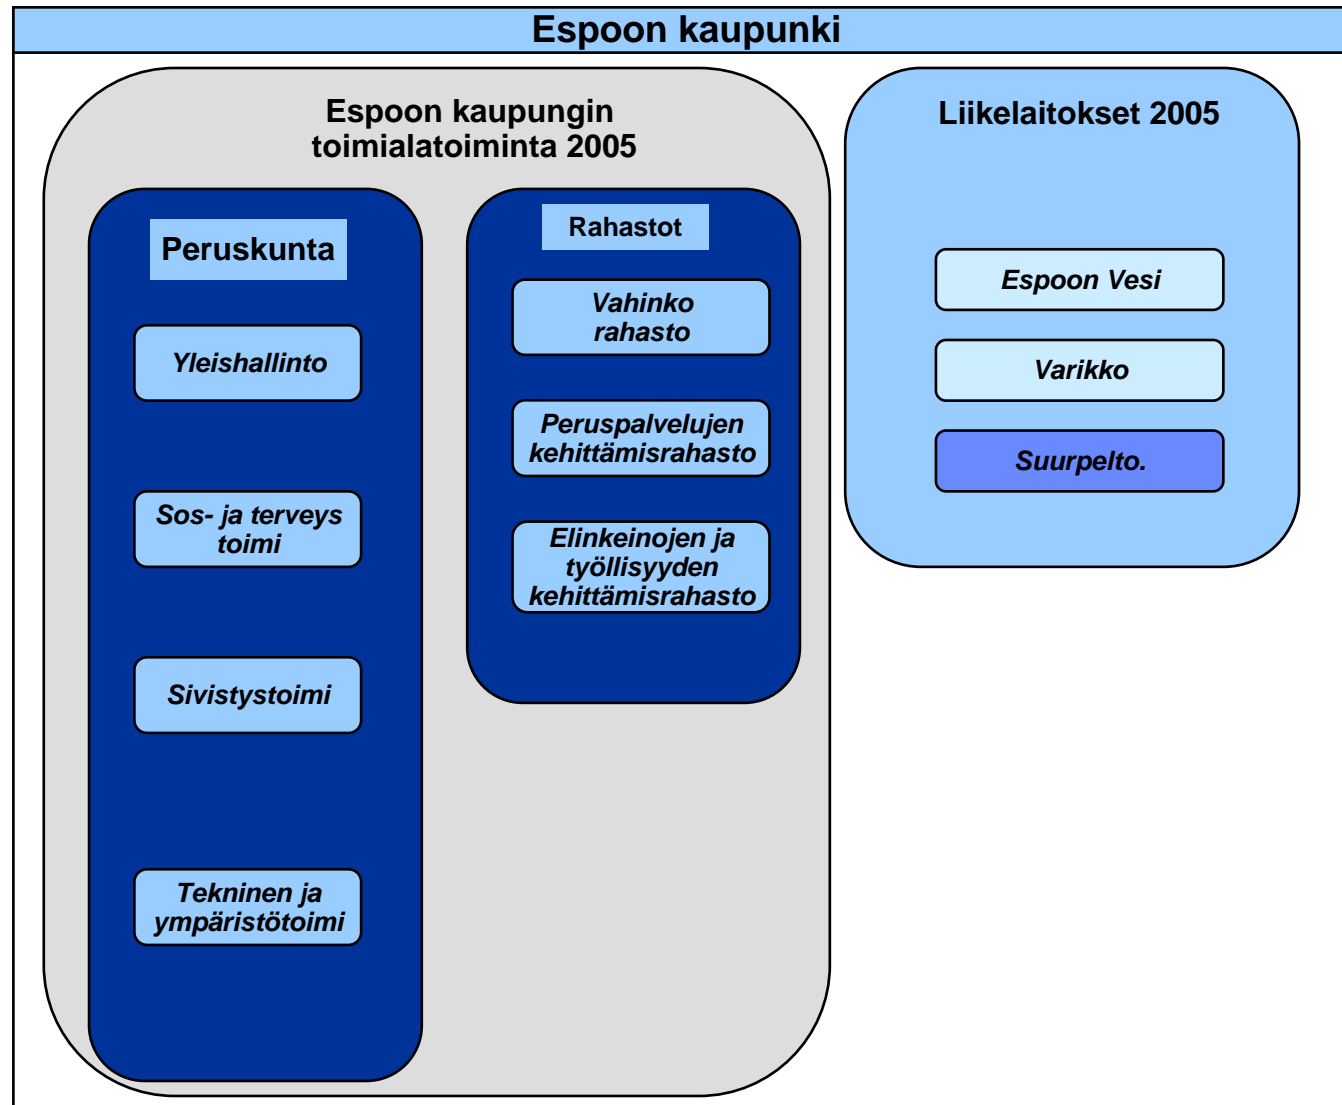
Espoon kaupunki

Espoon kaupungin toimialatoiminta 2005

Peruskunta

Yleishallinto

Sos- ja terveys toimi

Sivistystoimi

Tekninen ja ympäristötoimi

Rahastot

Vahinko rahasto

Peruspalvelujen kehittämisrahasto

Elinkeinojen ja työllisyyden kehittämisrahasto

Liikelaitokset 2005

Espoon Vesi

Varikko

Suurpelto.